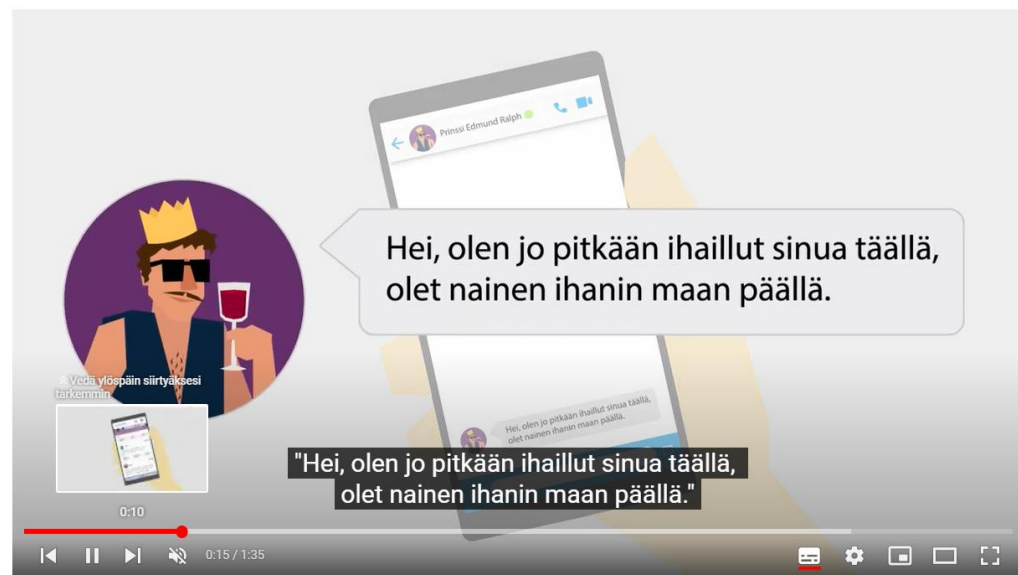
Prinssi Edmund Ralph

Hei, olen jo pitkään ihaillut sinua täällä, olet nainen ihanin maan päällä.

Hei, olen jo pitkään ihaillut sinua täällä, olet nainen ihanin maan päällä.

Vedä ylöspäin siirtyäksesi tarkemmin

0:10

"Hei, olen jo pitkään ihaillut sinua täällä, olet nainen ihanin maan päällä."

0:15 / 1:35